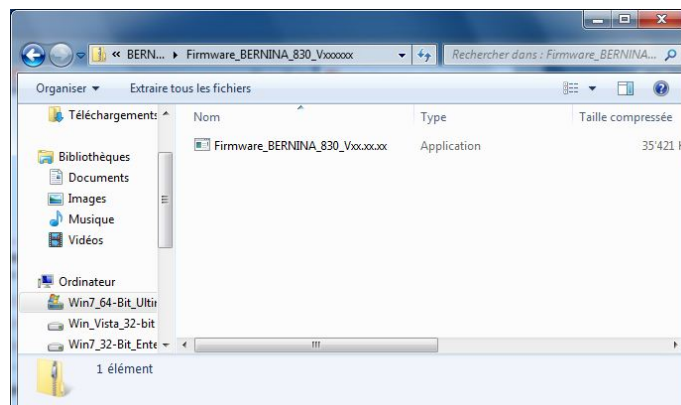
« BERN... ▸ Firmware_BERNINA_830_Vxxxxxx

Rechercher dans : Firmware_BERNINA...

Organiser ▾ Extraire tous les fichiers

Téléchargements

Bibliothèques
Documents
Images
Musique
Vidéos

Ordinateur
Win7_64-Bit_Ultir
Win_Vista_32-bit
Win7_32-Bit_Ente

| Nom | Type | Taille compressée |
|---|---|---|
| Firmware_BERNINA_830_Vxx.xx.xx | Application | 35'421 |

1 élément